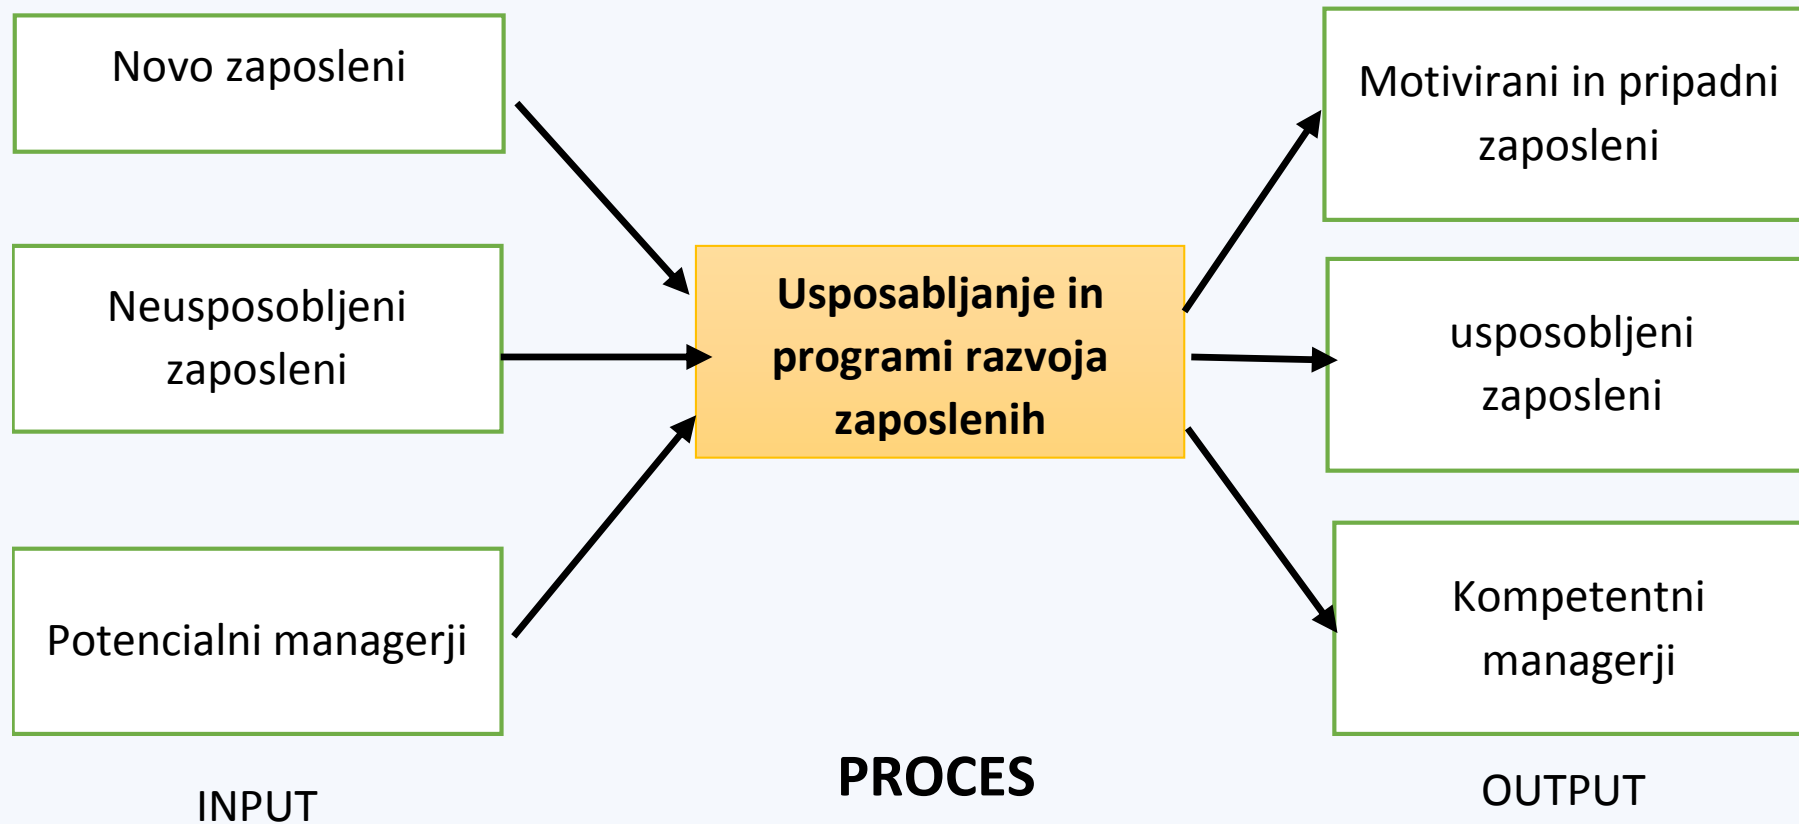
Novo zaposleni

Neusposobljeni zaposleni

Potencialni managerji

INPUT

Usposabljanje in programi razvoja zaposlenih

PROCES

Motivirani in pripadni zaposleni

usposobljeni zaposleni

Kompetentni managerji

OUTPUT